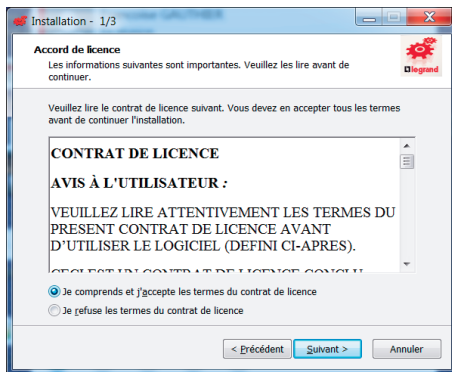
Installation - 1/3

Accord de licence

Les informations suivantes sont importantes. Veuillez les lire avant de continuer.

legrand

Veuillez lire le contrat de licence suivant. Vous devez en accepter tous les termes avant de continuer l'installation.

CONTRAT DE LICENCE

AVIS À L'UTILISATEUR :

VEUILLEZ LIRE ATTENTIVEMENT LES TERMES DU PRESENT CONTRAT DE LICENCE AVANT D'UTILISER LE LOGICIEL (DEFINI CI-APRES).

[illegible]

Je comprends et j'accepte les termes du contrat de licence

Je refuse les termes du contrat de licence

< Précédent Suivant > Annuler